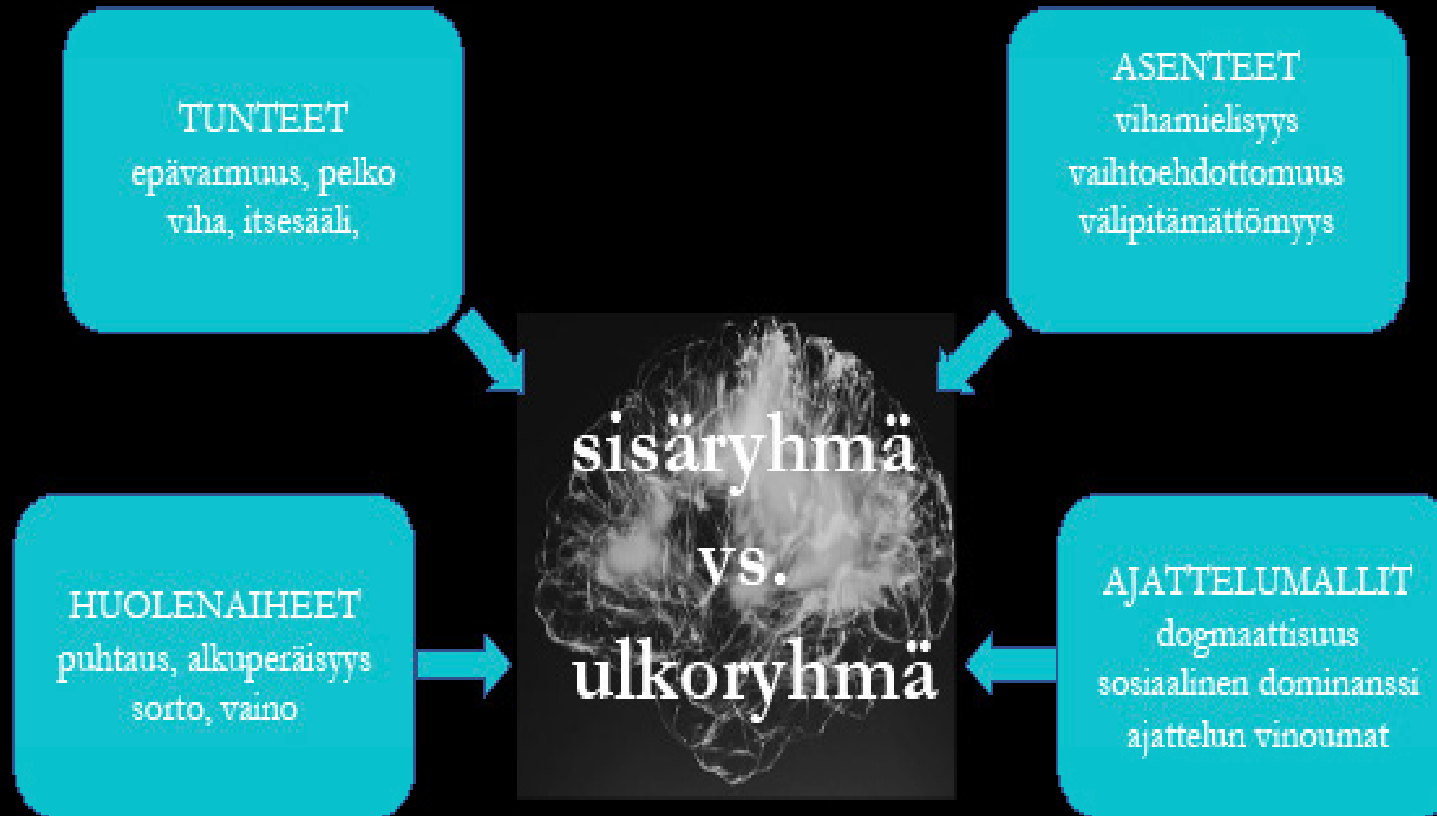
TUNTEET
epävarmuus, pelko
viha, itsesääli,

ASENTEET
vihamielisyys
vaihtoehdottomuus
välipitämättömyys

sisäryhmä
vs.
ulkoryhmä

HUOLENAIHEET
puhtaus, alkuperäisyys
sorto, vaino

AJATTELUMALLIT
dogmaattisuus
sosiaalinen dominanssi
ajattelun vinoumat